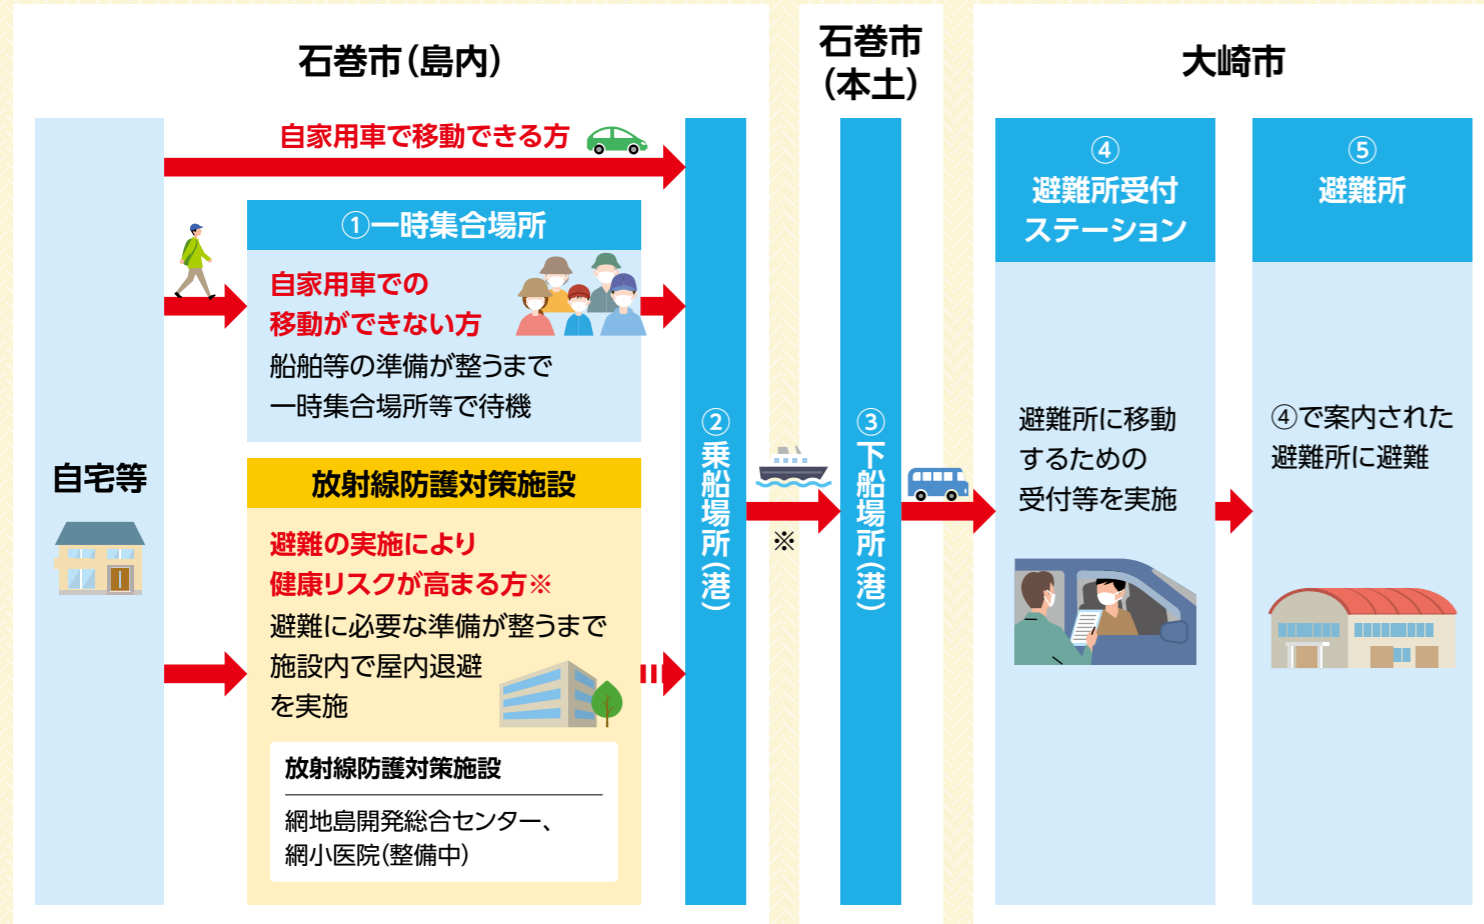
石巻市(島内)

石巻市(本土)

大崎市

自宅等

自家用車で移動できる方

①一時集合場所

自家用車での移動ができない方
船舶等の準備が整うまで一時集合場所等で待機

放射線防護対策施設

避難の実施により健康リスクが高まる方※
避難に必要な準備が整うまで施設内で屋内退避を実施

放射線防護対策施設

網地島開発総合センター、網小医院(整備中)

②乗船場所(港)

※

③下船場所(港)

④
避難所受付ステーション

避難所に移動するための受付等を実施

⑤
避難所

④で案内された避難所に避難